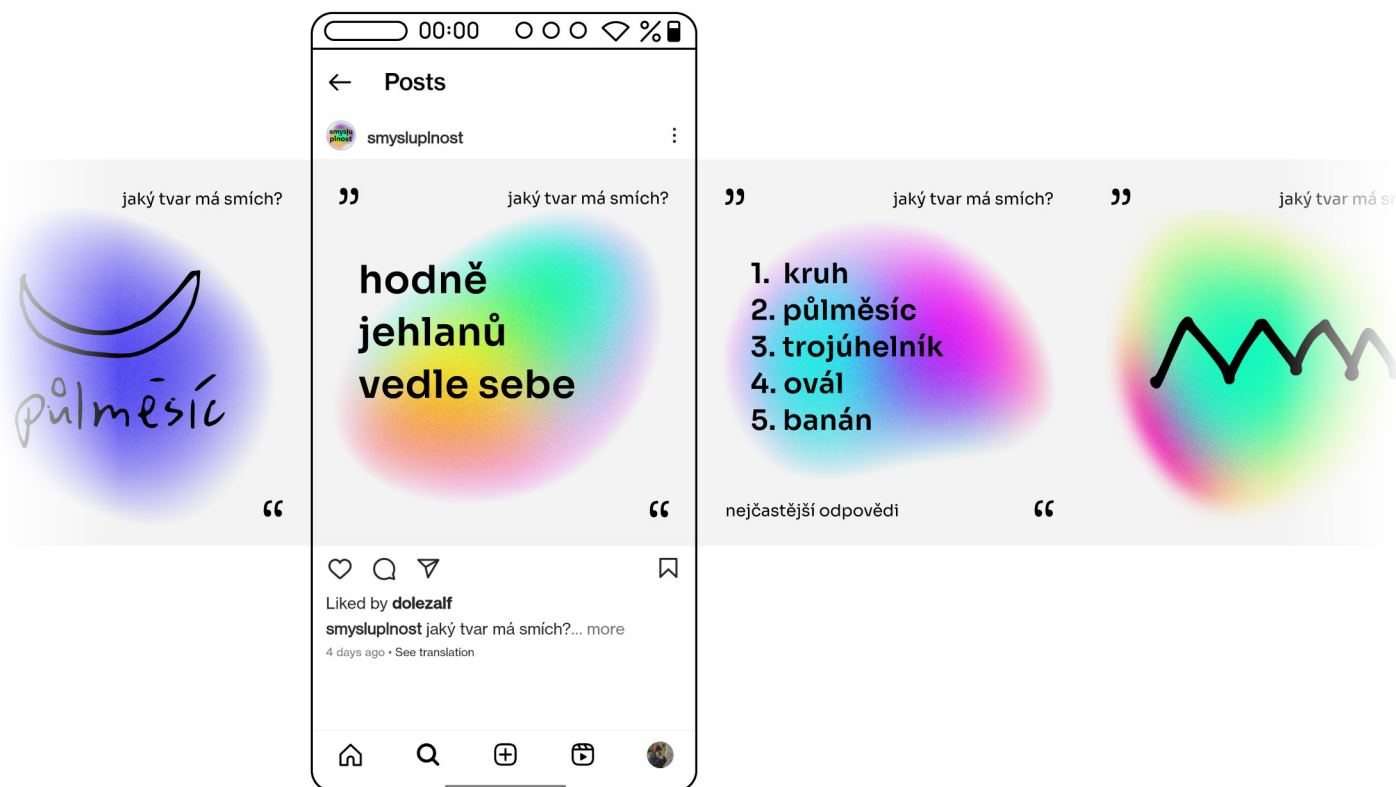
jaký tvar má smích?

půlměsíc

"

00:00 %

Posts

smyslu plnost

smysluplnost

"

jaký tvar má smích?

hodně jehlanů vedle sebe

"

Liked by dolezalf

smysluplnost jaký tvar má smích?... more

4 days ago • See translation

"

jaký tvar má smích?

1. kruh
2. půlměsíc
3. trojúhelník
4. ovál
5. banán

nejčastější odpovědi

"

"

jaký tvar má s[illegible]